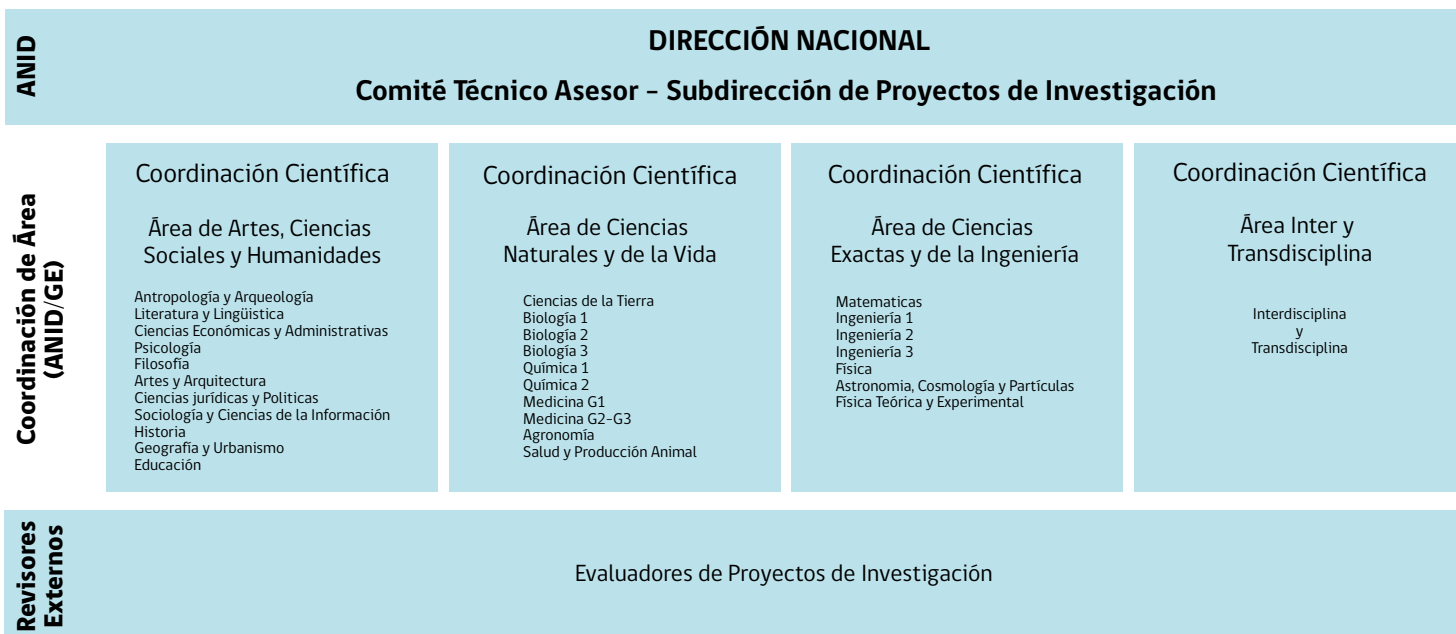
ANID

DIRECCIÓN NACIONAL

Comité Técnico Asesor – Subdirección de Proyectos de Investigación

Coordinación de Área (ANID/GE)

Coordinación Científica

Área de Artes, Ciencias Sociales y Humanidades

Antropología y Arqueología
Literatura y Lingüística
Ciencias Económicas y Administrativas
Psicología
Filosofía
Artes y Arquitectura
Ciencias jurídicas y Politicas
Sociología y Ciencias de la Información
Historia
Geografía y Urbanismo
Educación

Coordinación Científica

Área de Ciencias Naturales y de la Vida

Ciencias de la Tierra
Biología 1
Biología 2
Biología 3
Química 1
Química 2
Medicina G1
Medicina G2-G3
Agronomía
Salud y Producción Animal

Coordinación Científica

Área de Ciencias Exactas y de la Ingeniería

Matematicas
Ingeniería 1
Ingeniería 2
Ingeniería 3
Física
Astronomia, Cosmología y Partículas
Física Teórica y Experimental

Coordinación Científica

Área Inter y Transdisciplina

Interdisciplina
y
Transdisciplina

Revisores Externos

Evaluadores de Proyectos de Investigación